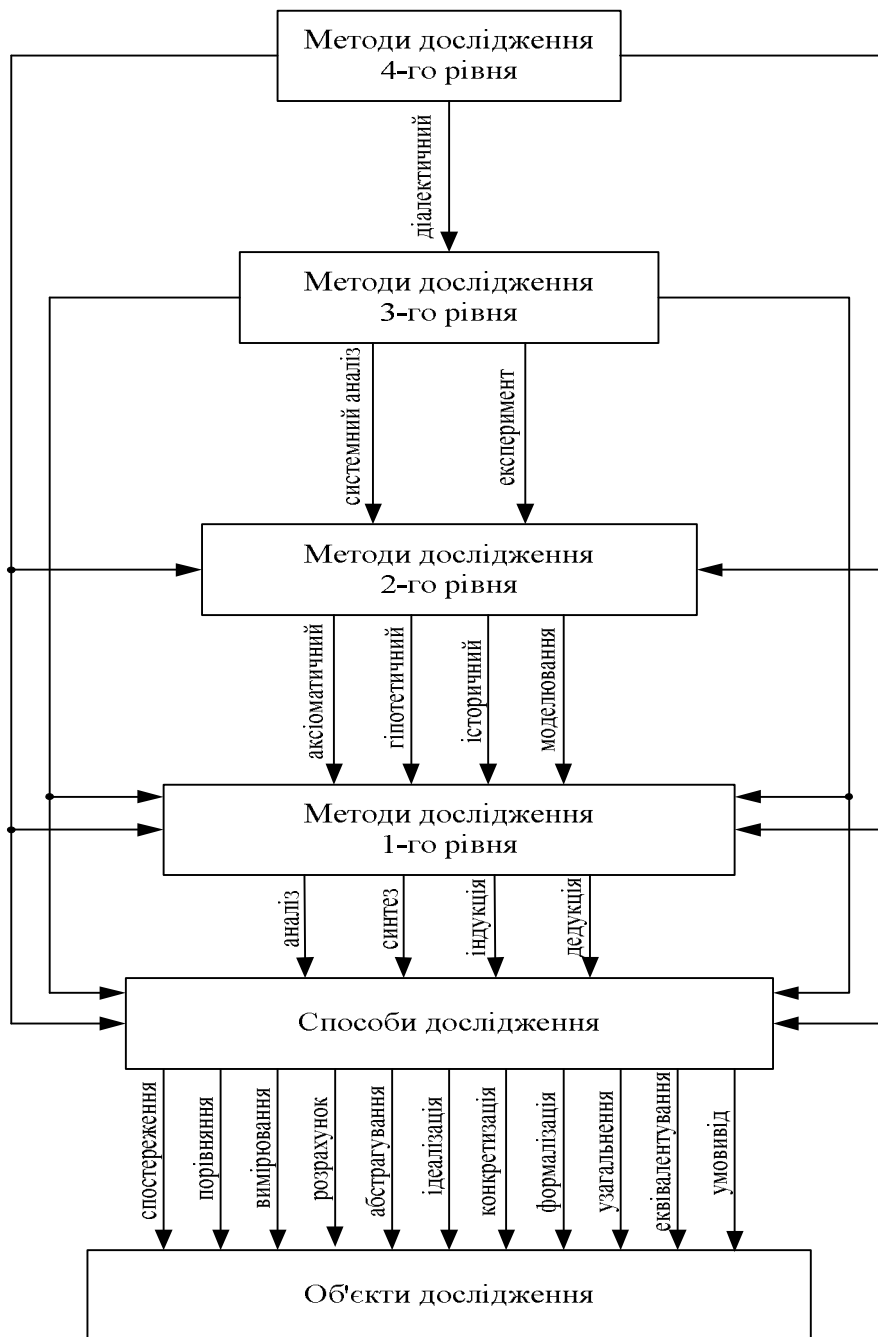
Методи дослідження 4-го рівня

діалектичний

Методи дослідження 3-го рівня

системний аналіз

експеримент

Методи дослідження 2-го рівня

аксіоматичний

гіпотетичний

історичний

моделювання

Методи дослідження 1-го рівня

аналіз

синтез

індукція

дедукція

Способи дослідження

спостереження

порівняння

вимірювання

розрахунок

абстрагування

ідеалізація

конкретизація

формалізація

узагальнення

еквівалентування

умовивід

Об'єкти дослідження